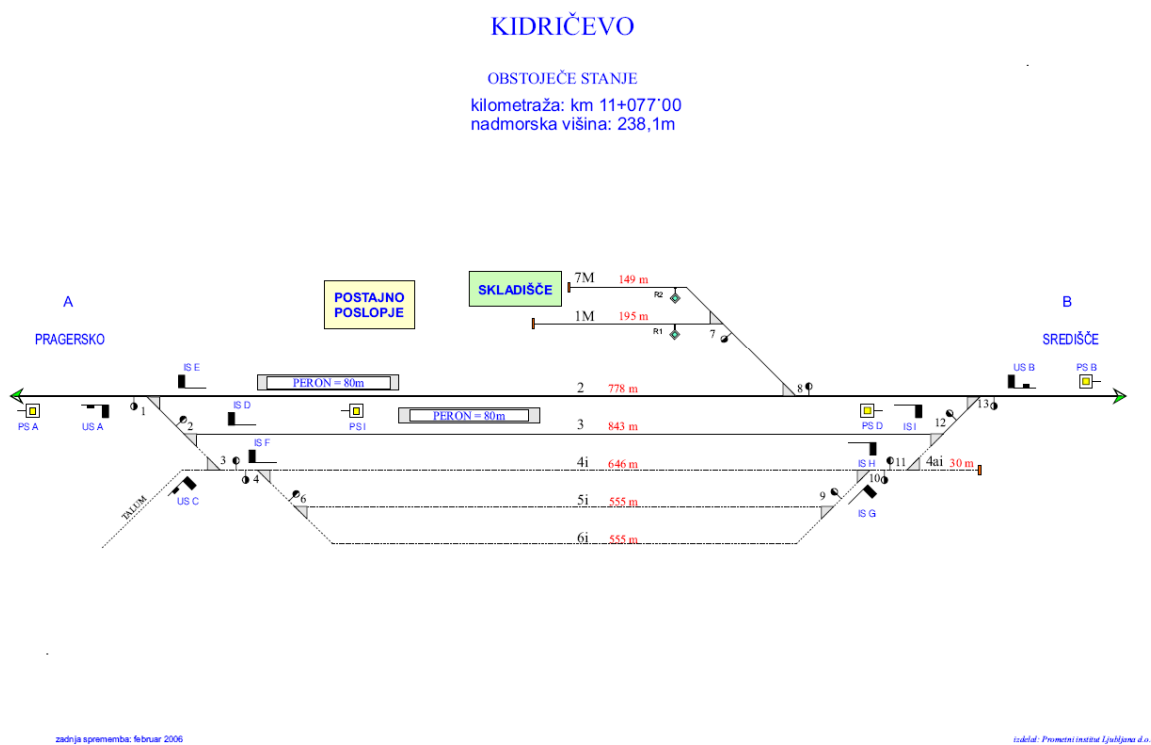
KIDRIČEVO

OBSTOJEČE STANJE

kilometraža: km 11+077'00
nadmorska višina: 238,1m

SKLADIŠČE

7M 149 m

R2

1M 195 m

R1

7

POSTAJNO POSLOPJE

A

PRAGERSKO

B

SREDIŠČE

IS E

PERON = 80m

2 778 m

8

US B

PS B

PS A

US A

1

2

IS D

PS I

PERON = 80m

PS D

IS I

12

13

3 843 m

IS F

3

4i 646 m

IS H

11

4ai 30 m

4

10

TALUM

US C

6

5i 555 m

9

IS G

6i 555 m

zadnja sprememba: februar 2006

izdelal: Prometni institut Ljubljana d.o.